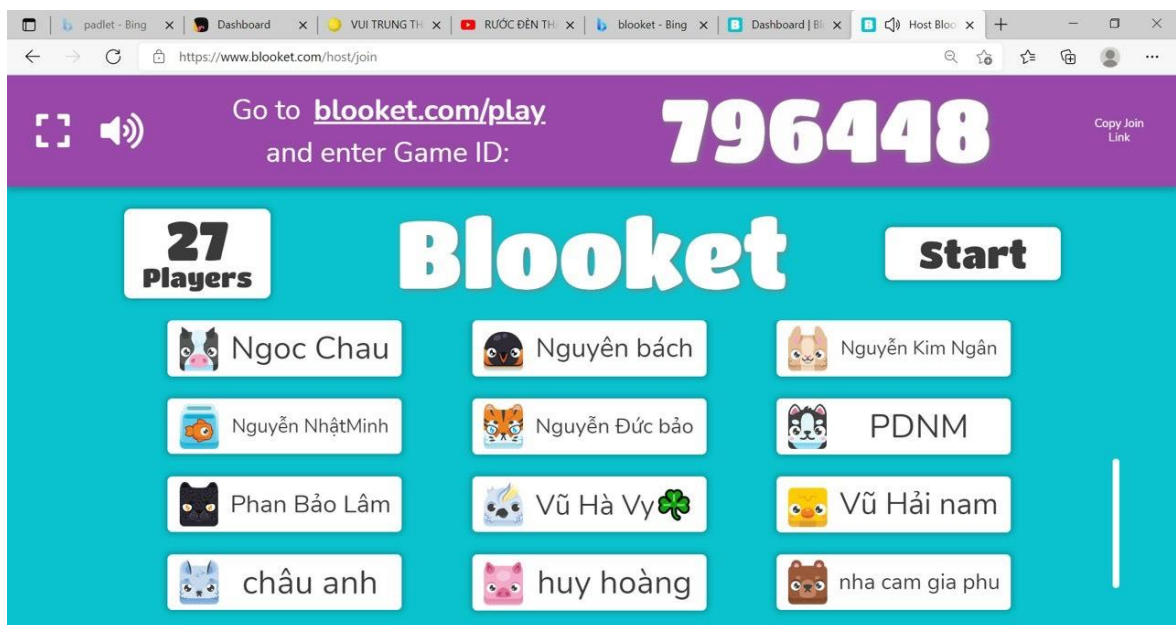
padlet - Bing | Dashboard | VUI TRUNG TH | RƯỚC ĐÈN TH | blooket - Bing | Dashboard | Bl | Host Bloo

https://www.blooket.com/host/join

Go to blooket.com/play and enter Game ID:

796448

Copy Join Link

27 Players

Blooket

Start

Ngoc Chau

Nguyên bách

Nguyễn Kim Ngân

Nguyễn NhậtMinh

Nguyễn Đức bảo

PDNM

Phan Bảo Lâm

Vũ Hà Vy☘

Vũ Hải nam

châu anh

huy hoàng

nha cam gia phu